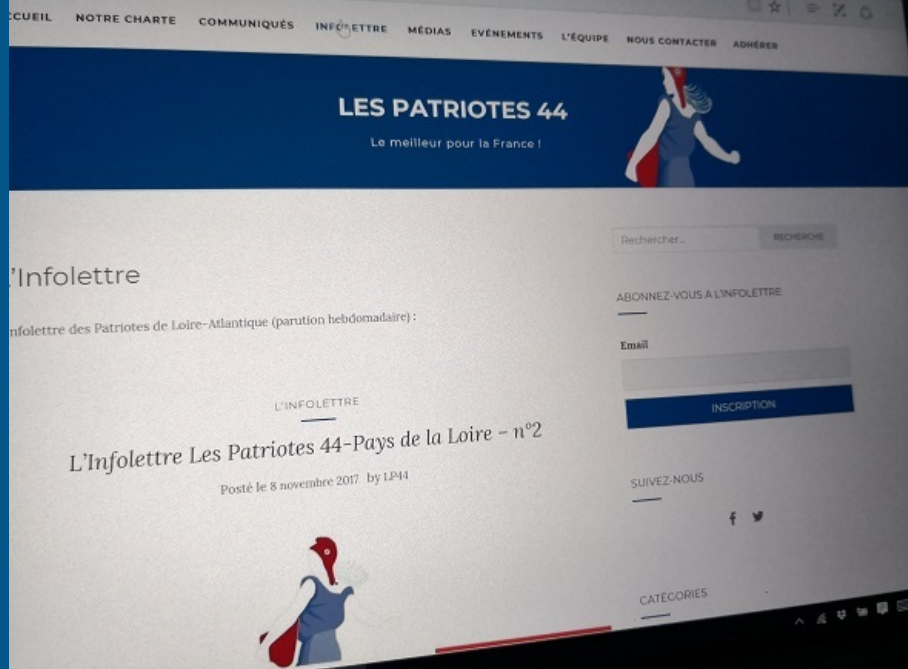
CUEIL NOTRE CHARTE COMMUNIQUÉS INFOLETTRE MÉDIAS EVÉNEMENTS L'ÉQUIPE NOUS CONTACTER ADHÉRER

LES PATRIOTES 44

Le meilleur pour la France !

'Infolettre

nfolettre des Patriotes de Loire-Atlantique (parution hebdomadaire) :

L'INFOLETTRE

L'Infolettre Les Patriotes 44-Pays de la Loire – n°2

Posté le 8 novembre 2017 by LP44

Rechercher...

RECHERCHE

ABONNEZ-VOUS A L'INFOLETTRE

Email

INSCRIPTION

SUIVEZ-NOUS

CATÉGORIES